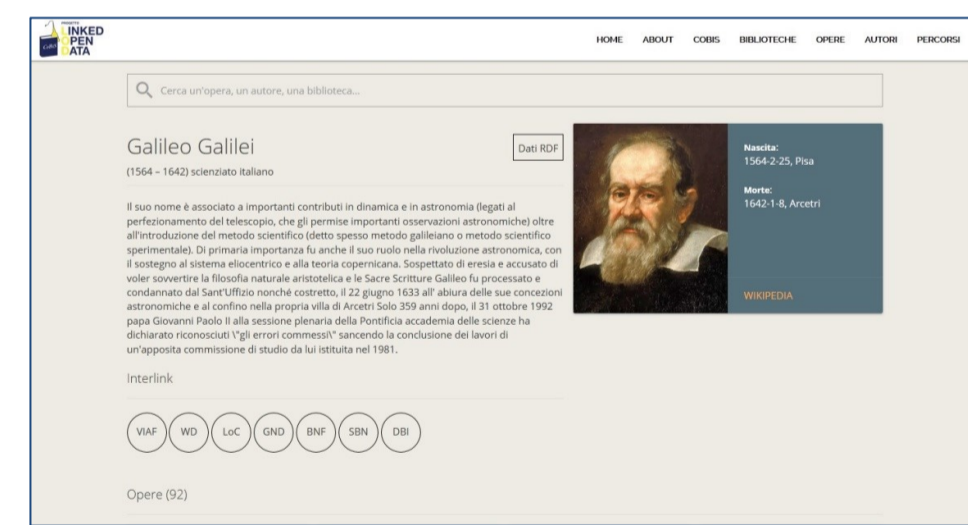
PROGETTO
LINKED
OPEN
DATA

HOME ABOUT COBIS BIBLIOTECHE OPERE AUTORI PERCORSI

Cerca un'opera, un autore, una biblioteca...

Galileo Galilei

Dati RDF

(1564 – 1642) scienziato italiano

Il suo nome è associato a importanti contributi in dinamica e in astronomia (legati al perfezionamento del telescopio, che gli permise importanti osservazioni astronomiche) oltre all'introduzione del metodo scientifico (detto spesso metodo galileiano o metodo scientifico sperimentale). Di primaria importanza fu anche il suo ruolo nella rivoluzione astronomica, con il sostegno al sistema eliocentrico e alla teoria copernicana. Sospettato di eresia e accusato di voler sovvertire la filosofia naturale aristotelica e le Sacre Scritture Galileo fu processato e condannato dal Sant'Uffizio nonché costretto, il 22 giugno 1633 all' abiura delle sue concezioni astronomiche e al confino nella propria villa di Arcetri Solo 359 anni dopo, il 31 ottobre 1992 papa Giovanni Paolo II alla sessione plenaria della Pontificia accademia delle scienze ha dichiarato riconosciuti \"gli errori commessi\" sancendo la conclusione dei lavori di un'apposita commissione di studio da lui istituita nel 1981.

Nascita:
1564-2-25, Pisa

Morte:
1642-1-8, Arcetri

WIKIPEDIA

Interlink

VIAF WD LoC GND BNF SBN DBI

Opere (92)